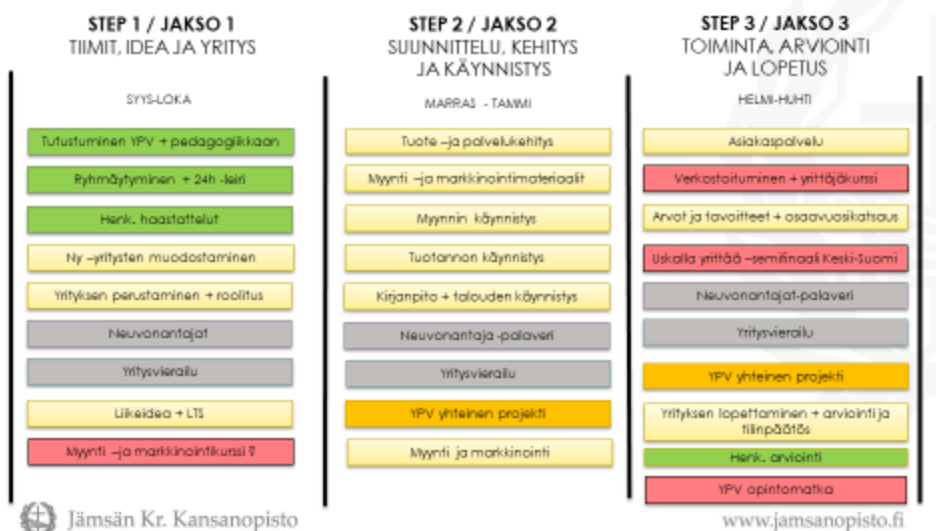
STEP 1 / JAKSO 1
TIIMIT, IDEA JA YRITYS

SYYS-LOKA

Tutustuminen YPV + pedagogiikkaan

Ryhmäytyminen + 24h -leiri

Henk. haastattelut

Ny –yritysten muodostaminen

Yrityksen perustaminen + roolitus

Neuvonantajat

Yritysvierailu

Liikeidea + LTS

Myynti –ja markkinointikurssi ?

STEP 2 / JAKSO 2
SUUNNITTELU, KEHITYS JA KÄYNNISTYS

MARRAS - TAMMI

Tuote –ja palvelukehitys

Myynti –ja markkinointimateriaalit

Myynnin käynnistys

Tuotannon käynnistys

Kirjanpito + talouden käynnistys

Neuvonantaja -palaveri

Yritysvierailu

YPV yhteinen projekti

Myynti ja markkinointi

STEP 3 / JAKSO 3
TOIMINTA, ARVIOINTI JA LOPETUS

HELMI-HUHTI

Asiakaspalvelu

Verkostoituminen + yrittäjäkurssi

Arvot ja tavoitteet + osaavuosikatsaus

Uskalla yrittää –semifinaali Keski-Suomi

Neuvonantajat-palaveri

Yritysvierailu

YPV yhteinen projekti

Yrityksen lopettaminen + arviointi ja tilinpäätös

Henk. arviointi

YPV opintomatka

Jämsän Kr. Kansanopisto

www.jämsanopisto.fi